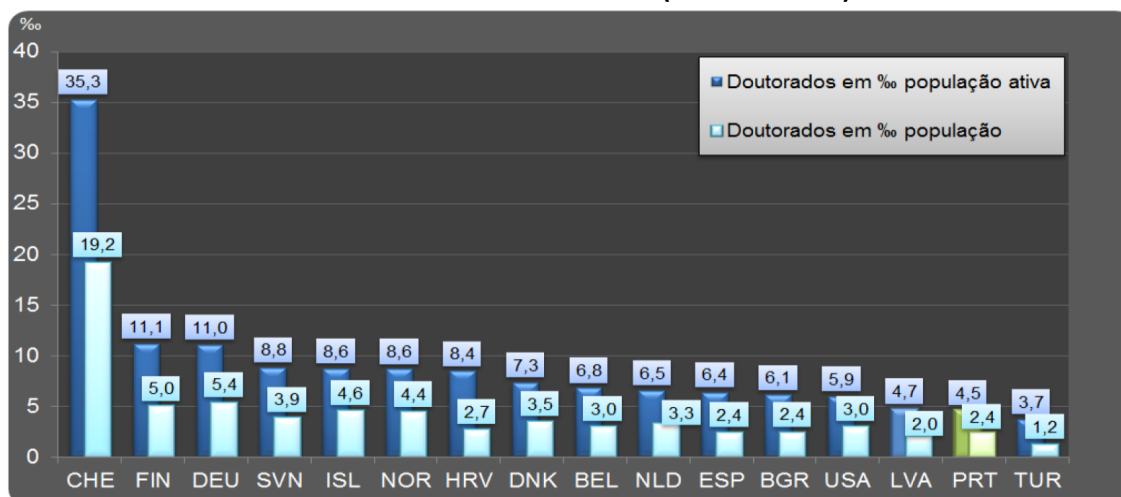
‰
40
35
30
25
20
15
10
5
0

Doutorados em ‰ população ativa
Doutorados em ‰ população

| | CHE | FIN | DEU | SVN | ISL | NOR | HRV | DNK | BEL | NLD | ESP | BGR | USA | LVA | PRT | TUR |
|---|---|---|---|---|---|---|---|---|---|---|---|---|---|---|---|---|
| Doutorados em ‰ população ativa | 35,3 | 11,1 | 11,0 | 8,8 | 8,6 | 8,6 | 8,4 | 7,3 | 6,8 | 6,5 | 6,4 | 6,1 | 5,9 | 4,7 | 4,5 | 3,7 |
| Doutorados em ‰ população | 19,2 | 5,0 | 5,4 | 3,9 | 4,6 | 4,4 | 2,7 | 3,5 | 3,0 | 3,3 | 2,4 | 2,4 | 3,0 | 2,0 | 2,4 | 1,2 |